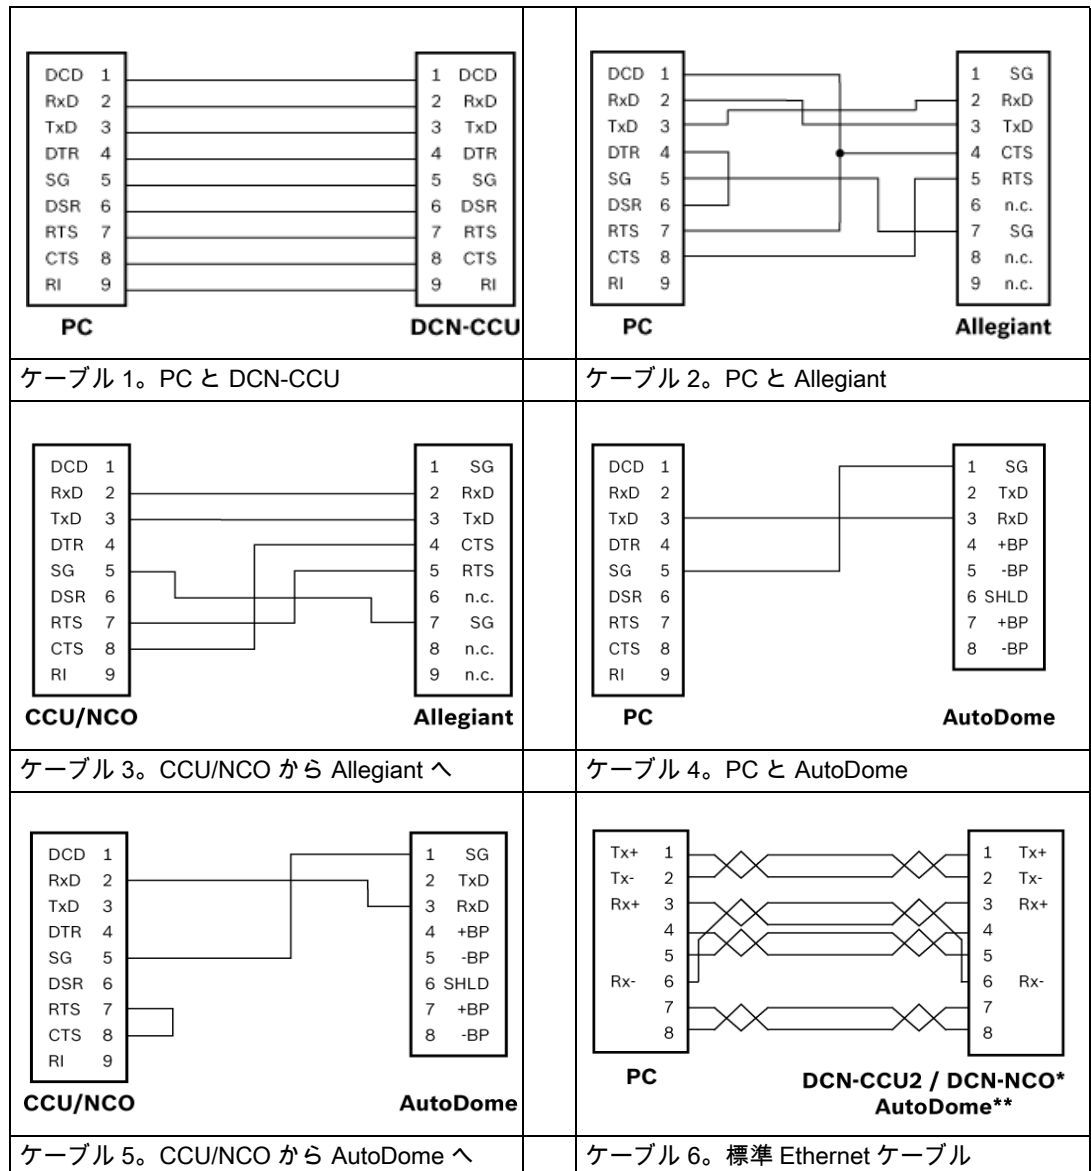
DCD 1
RxD 2
TxD 3
DTR 4
SG 5
DSR 6
RTS 7
CTS 8
RI 9

1 DCD
2 RxD
3 TxD
4 DTR
5 SG
6 DSR
7 RTS
8 CTS
9 RI

PC

DCN-CCU

ケーブル 1。PC と DCN-CCU

DCD 1
RxD 2
TxD 3
DTR 4
SG 5
DSR 6
RTS 7
CTS 8
RI 9

1 SG
2 RxD
3 TxD
4 CTS
5 RTS
6 n.c.
7 SG
8 n.c.
9 n.c.

PC

Allegiant

ケーブル 2。PC と Allegiant

DCD 1
RxD 2
TxD 3
DTR 4
SG 5
DSR 6
RTS 7
CTS 8
RI 9

1 SG
2 RxD
3 TxD
4 CTS
5 RTS
6 n.c.
7 SG
8 n.c.
9 n.c.

CCU/NCO

Allegiant

ケーブル 3。CCU/NCO から Allegiant へ

DCD 1
RxD 2
TxD 3
DTR 4
SG 5
DSR 6
RTS 7
CTS 8
RI 9

1 SG
2 TxD
3 RxD
4 +BP
5 -BP
6 SHLD
7 +BP
8 -BP

PC

AutoDome

ケーブル 4。PC と AutoDome

DCD 1
RxD 2
TxD 3
DTR 4
SG 5
DSR 6
RTS 7
CTS 8
RI 9

1 SG
2 TxD
3 RxD
4 +BP
5 -BP
6 SHLD
7 +BP
8 -BP

CCU/NCO

AutoDome

ケーブル 5。CCU/NCO から AutoDome へ

Tx+ 1
Tx- 2
Rx+ 3
4
5
Rx- 6
7
8

1 Tx+
2 Tx-
3 Rx+
4
5
6 Rx-
7
8

PC

DCN-CCU2 / DCN-NCO*
AutoDome**

ケーブル 6。標準 Ethernet ケーブル